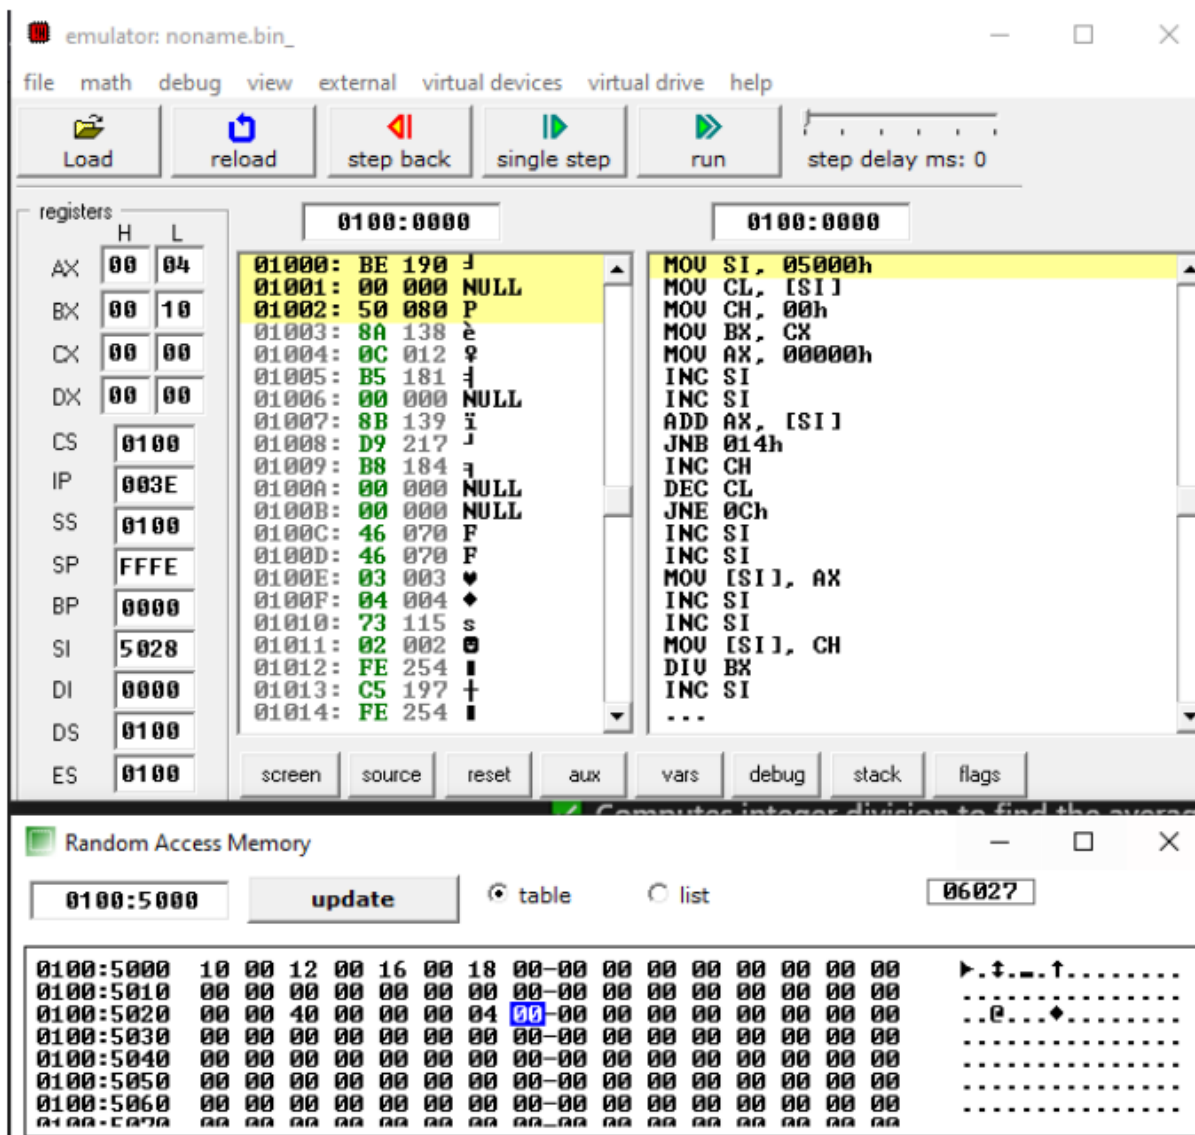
emulator: noname.bin_

file math debug view external virtual devices virtual drive help

Load reload step back single step run step delay ms: 0

registers
H L
AX 00 04
BX 00 10
CX 00 00
DX 00 00
CS 0100
IP 003E
SS 0100
SP FFFE
BP 0000
SI 5028
DI 0000
DS 0100
ES 0100

0100:0000

0100:0000

01000: BE 190 ╛
01001: 00 000 NULL
01002: 50 080 P
01003: 8A 138 è
01004: 0C 012 ♀
01005: B5 181 ╡
01006: 00 000 NULL
01007: 8B 139 ï
01008: D9 217 ┘
01009: B8 184 ╕
0100A: 00 000 NULL
0100B: 00 000 NULL
0100C: 46 070 F
0100D: 46 070 F
0100E: 03 003 ♥
0100F: 04 004 ♦
01010: 73 115 s
01011: 02 002 ☻
01012: FE 254 ■
01013: C5 197 ┼
01014: FE 254 ■

MOV SI, 05000h
MOV CL, [SI]
MOV CH, 00h
MOV BX, CX
MOV AX, 00000h
INC SI
INC SI
ADD AX, [SI]
JNB 014h
INC CH
DEC CL
JNE 0Ch
INC SI
INC SI
MOV [SI], AX
INC SI
INC SI
MOV [SI], CH
DIV BX
INC SI
...

screen source reset aux vars debug stack flags

Computes integer division to find the averag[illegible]

Random Access Memory

0100:5000 update table list 06027

0100:5000 10 00 12 00 16 00 18 00-00 00 00 00 00 00 00 00 ►.↕.▬.↑.........
0100:5010 00 00 00 00 00 00 00 00-00 00 00 00 00 00 00 00 ................
0100:5020 00 00 40 00 00 00 04 00-00 00 00 00 00 00 00 00 ..@...♦.........
0100:5030 00 00 00 00 00 00 00 00-00 00 00 00 00 00 00 00 ................
0100:5040 00 00 00 00 00 00 00 00-00 00 00 00 00 00 00 00 ................
0100:5050 00 00 00 00 00 00 00 00-00 00 00 00 00 00 00 00 ................
0100:5060 00 00 00 00 00 00 00 00-00 00 00 00 00 00 00 00 ................
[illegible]